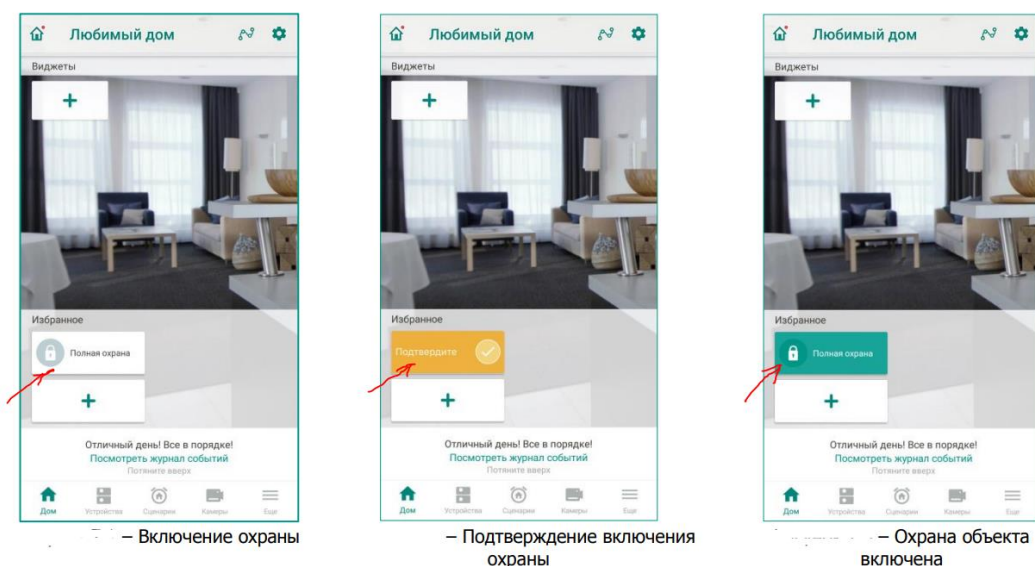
Любимый дом
Виджеты
+
Избранное
Полная охрана
+
Отличный день! Все в порядке!
Посмотреть журнал событий
Потяните вверх
Дом Устройства Сценарии Камеры Еще

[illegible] – Включение охраны

Любимый дом
Виджеты
+
Избранное
Подтвердите
+
Отличный день! Все в порядке!
Посмотреть журнал событий
Потяните вверх
Дом Устройства Сценарии Камеры Еще

– Подтверждение включения охраны

Любимый дом
Виджеты
+
Избранное
Полная охрана
+
Отличный день! Все в порядке!
Посмотреть журнал событий
Потяните вверх
Дом Устройства Сценарии Камеры Еще

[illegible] – Охрана объекта включена